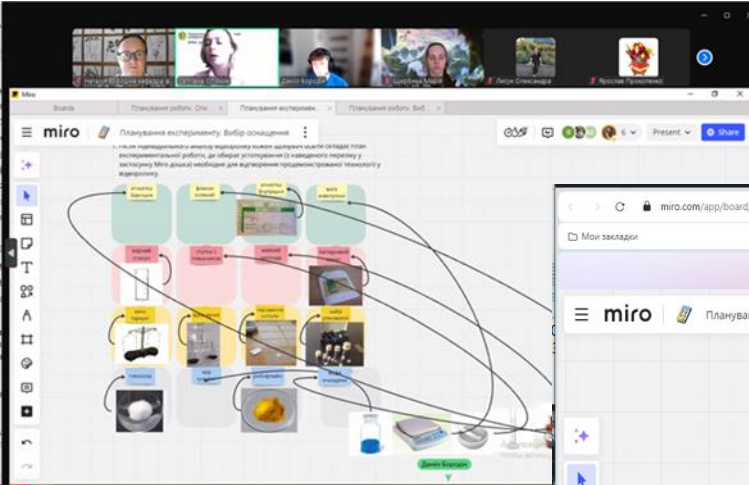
Наталя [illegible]
Світлана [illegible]
Данило Бородін
Щербина Марія
Лиграк Олександра
Ярослав Прокопенко

Miro
Boards
Планування роботи. Опи...
Планування експеримен...
Планування роботи. Виб...

miro
Планування експерименту. Вибір оснащення

Present
Share
6

1. Після індивідуального аналізу відеоролику кожен здобувач освіти складає план експериментальної роботи, де обирає устаткування (з наведеного переліку у застосунку Miro дошка) необхідне для відтворення продемонстрованої технології у відеоролику.

штатив з бюретками
фільтрувальний папір
штатив з фільтрами
мірні пробірки
мірний стакан
ступка з товкачиком
лабораторний стакан
ваги терезові
пісочний годинник
набір реактивів
глюкоза
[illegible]

Данило Бородін

miro.com/app/board/
Мои закладки
miro
Плануван